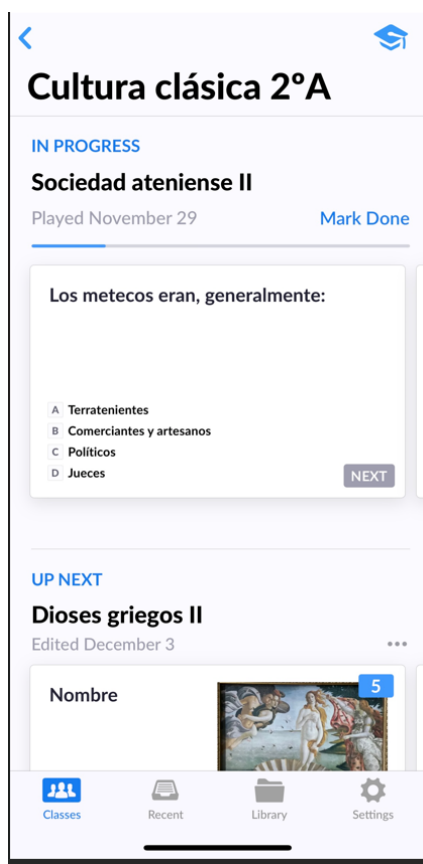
Cultura clásica 2ºA

IN PROGRESS

Sociedad ateniense II

Played November 29

Mark Done

Los metecos eran, generalmente:

A Terratenientes
B Comerciantes y artesanos
C Políticos
D Jueces

NEXT

UP NEXT

Dioses griegos II

Edited December 3

Nombre

5

Classes

Recent

Library

Settings